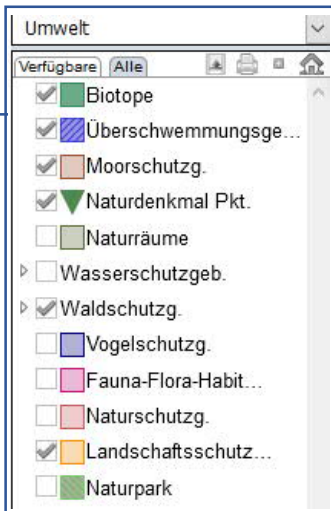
Umwelt

Verfügbare Alle

Biotope
Überschwemmungsge...
Moorschutzg.
Naturdenkmal Pkt.
Naturräume
Wasserschutzgeb.
Waldschutzg.
Vogelschutzg.
Fauna-Flora-Habit...
Naturschutzg.
Landschaftsschutz...
Naturpark